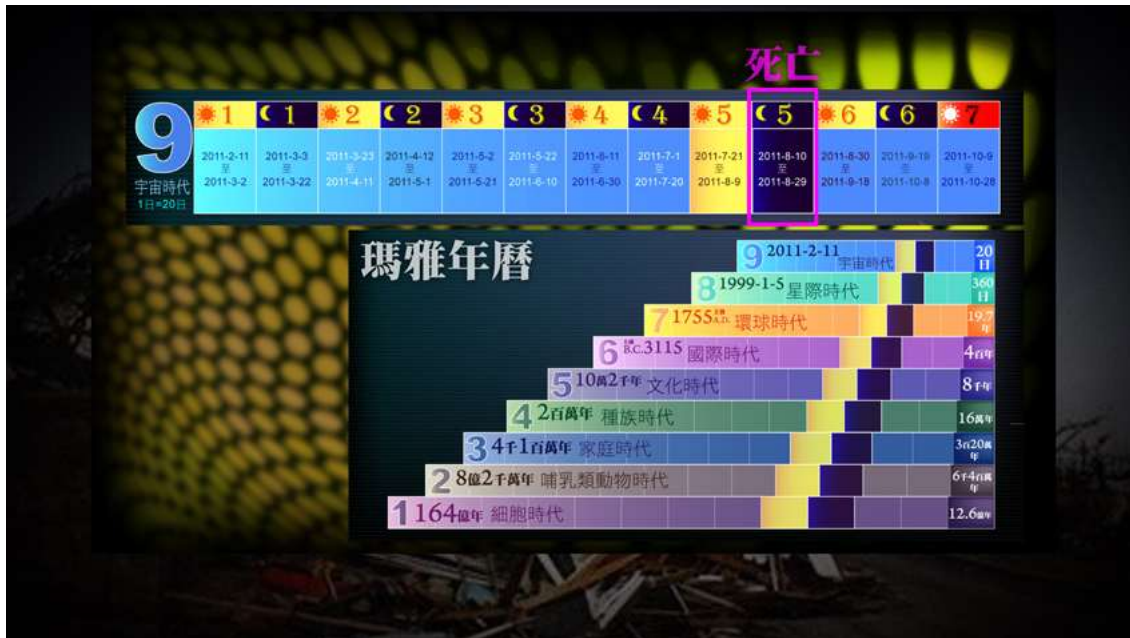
死亡

| 9 宇宙時代 1日=20日 | 1 | 1 | 2 | 2 | 3 | 3 | 4 | 4 | 5 | 5 | 6 | 6 | 7 |
|---|---|---|---|---|---|---|---|---|---|---|---|---|---|
| | 2011-2-11 至 2011-3-2 | 2011-3-3 至 2011-3-22 | 2011-3-23 至 2011-4-11 | 2011-4-12 至 2011-5-1 | 2011-5-2 至 2011-5-21 | 2011-5-22 至 2011-6-10 | 2011-6-11 至 2011-6-30 | 2011-7-1 至 2011-7-20 | 2011-7-21 至 2011-8-9 | 2011-8-10 至 2011-8-29 | 2011-8-30 至 2011-9-18 | 2011-9-19 至 2011-10-8 | 2011-10-9 至 2011-10-28 |

瑪雅年曆

9 2011-2-11 宇宙時代 20日
8 1999-1-5 星際時代 360日
7 1755 A.D. 環球時代 19.7年
6 B.C.3115 國際時代 4百年
5 10萬2千年 文化時代 8千年
4 2百萬年 種族時代 16萬年
3 4千1百萬年 家庭時代 3百20萬年
2 8億2千萬年 哺乳類動物時代 6千4百萬年
1 164億年 細胞時代 12.6億年